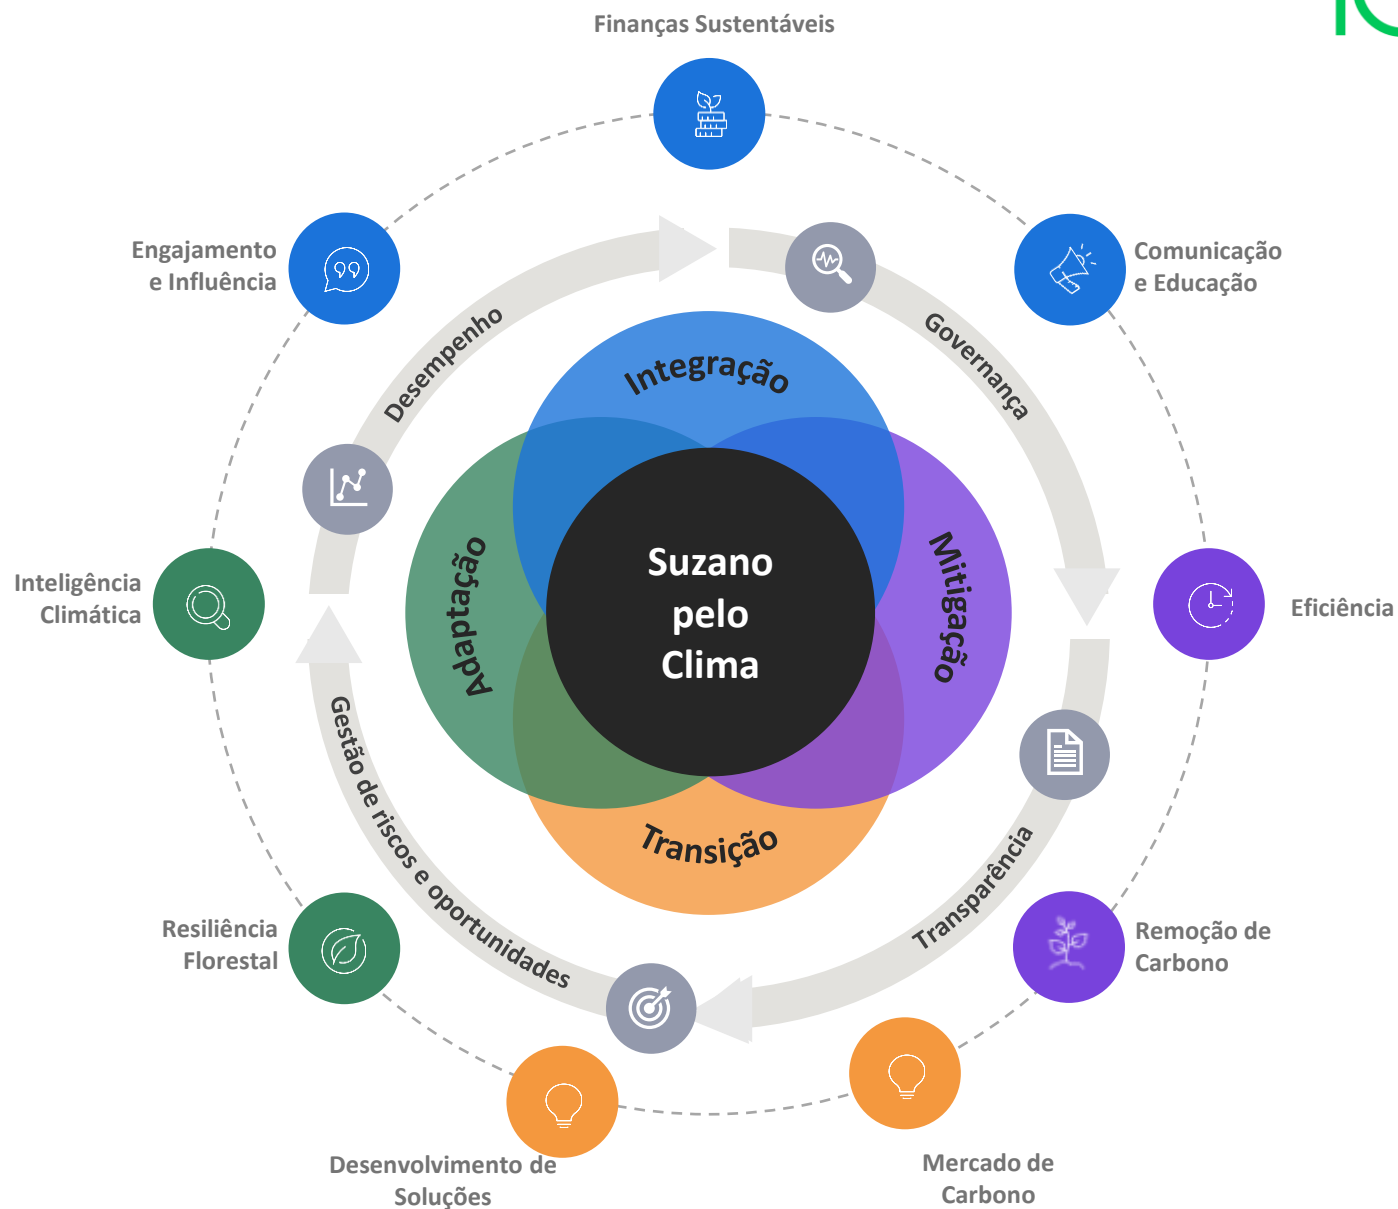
Finanças Sustentáveis

Comunicação e Educação

Eficiência

Remoção de Carbono

Mercado de Carbono

Desenvolvimento de Soluções

Resiliência Florestal

Inteligência Climática

Engajamento e Influência

Governança

Transparência

Gestão de riscos e oportunidades

Desempenho

Integração

Mitigação

Transição

Adaptação

Suzano pelo Clima